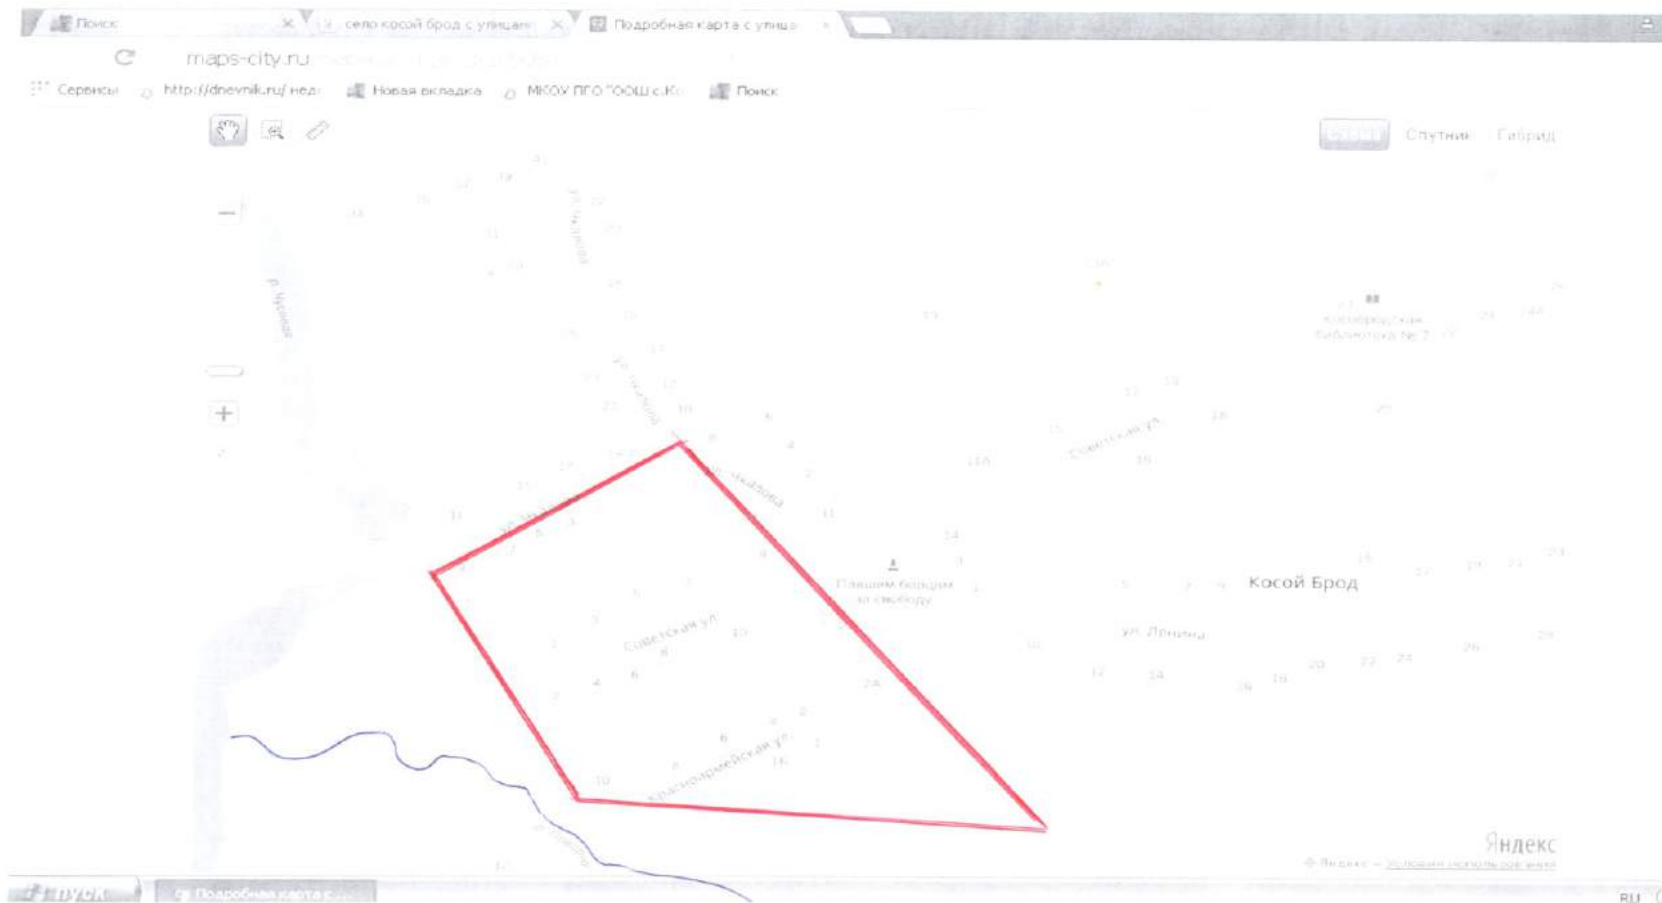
Поиск × село косой брод с улицам × Подробная карта с улица ×

maps-city.ru

Сервисы http://dnevnik.ru/ нед Новая вкладка МКОУ ПГО "ООШ с.Ко Поиск

Схема Спутник Гибрид

ул. Чкалова

р. Чусовая

Советская ул.

ул. Чкалова

Павшим борцам за свободу

Косой Брод

Советская ул.

ул. Ленина

Красноармейская ул.

Косогорская библиотека № 2

Яндекс

© Яндекс — Условия использования

пуск Подробная карта с...

RU